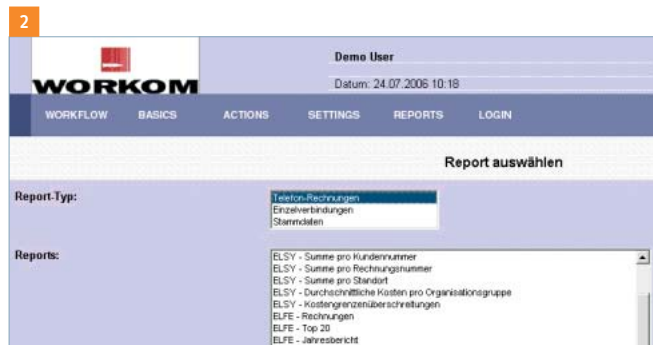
2

WORKOM

Demo User

Datum: 24.07.2006 10:18

WORKFLOW BASICS ACTIONS SETTINGS REPORTS LOGIN

Report auswählen

Report-Typ:

Telefon-Rechnungen
Einzelverbindungen
Stammdaten

Reports:

ELSY - Summe pro Kundennummer
ELSY - Summe pro Rechnungsnummer
ELSY - Summe pro Standort
ELSY - Durchschnittliche Kosten pro Organisationsgruppe
ELSY - Kostengrenzenüberschreitungen
ELFE - Rechnungen
ELFE - Top 20
ELFE - Jahresbericht